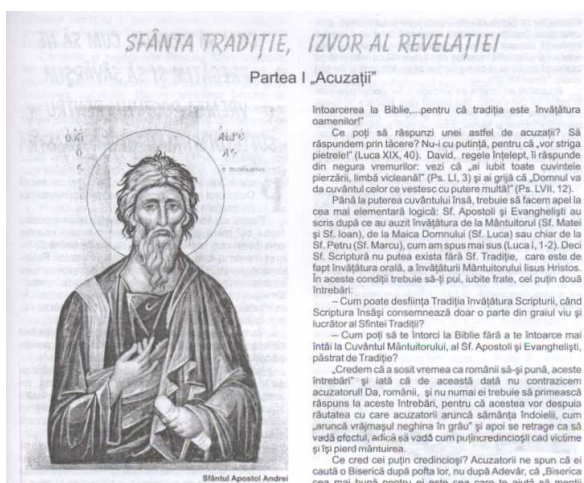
SFÂNTA TRADIȚIE, IZVOR AL REVELAȚIEI

Partea I „Acuzații"

ὁ ἅγιος ΑΝΔΡΕΑΣ

Sfântul Apostol Andrei

întoarcerea la Biblie,...pentru că tradiția este învățătura oamenilor!"

Ce poți să răspunzi unei astfel de acuzații? Să răspundem prin tăcere? Nu-i cu putință, pentru că „vor striga pietrele!" (Luca XIX, 40). David, regele înțelept, îi răspunde din negura vremurilor: vezi că „ai iubit toate cuvintele pierzării, limbă vicleană!" (Ps. LI, 3) și ai grijă că „Domnul va da cuvântul celor ce vestesc cu putere multă!" (Ps. LVII, 12).

Până la puterea cuvântului însă, trebuie să facem apel la cea mai elementară logică: Sf. Apostoli și Evangheliștii au scris după ce au auzit învățătura de la Mântuitorul (Sf. Matei și Sf. Ioan), de la Maica Domnului (Sf. Luca) sau chiar de la Sf. Petru (Sf. Marcu), cum am spus mai sus (Luca I, 1-2). Deci Sf. Scriptură nu putea exista fără Sf. Tradiție, care este de fapt învățătura orală, a învățăturii Mântuitorului Iisus Hristos. În aceste condiții trebuie să-ți pui, iubite frate, cel puțin două întrebări:

– Cum poate desființa Tradiția învățătura Scripturii, când Scriptura însăși consemnează doar o parte din graiul viu și lucrător al Sfintei Tradiții?

– Cum poți să te întorci la Biblie fără a te întoarce mai întâi la Cuvântul Mântuitorului, al Sf. Apostoli și Evangheliști, păstrat de Tradiție?

„Credem că a sosit vremea ca românii să-și pună, aceste întrebări" și iată că de această dată nu contrazicem acuzatorul! Da, românii, și nu numai ei trebuie să primească răspuns la aceste întrebări, pentru că acestea vor despuia răutatea cu care acuzatorii aruncă sămânța îndoielii, cum „aruncă vrăjmașul neghina în grâu" și apoi se retrage ca să vadă efectul, adică să vadă cum puțincredincioșii cad victime și își pierd mântuirea.

Ce cred cei puțin credincioși? Acuzatorii ne spun că ei caută o Biserică după pofta lor, nu după Adevăr, că „Biserica cea mai bună pentru ei este cea care te ajută să mergi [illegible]